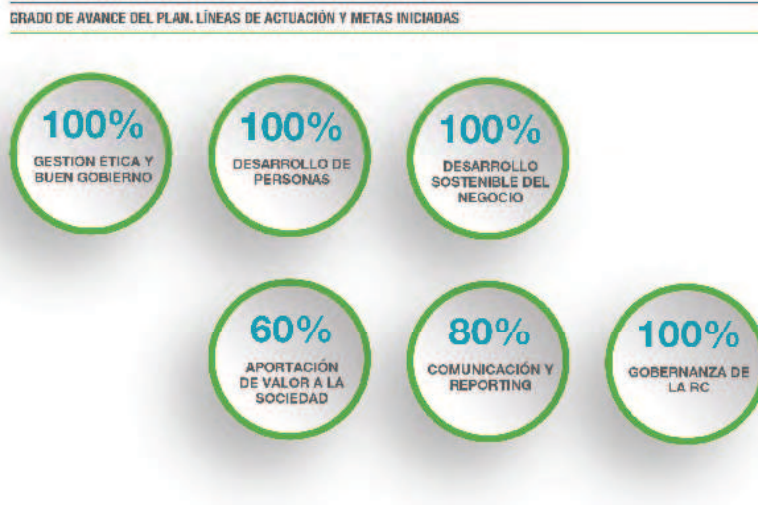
GRADO DE AVANCE DEL PLAN. LÍNEAS DE ACTUACIÓN Y METAS INICIADAS

100%
GESTION ÉTICA Y BUEN GOBIERNO

100%
DESARROLLO DE PERSONAS

100%
DESARROLLO SOSTENIBLE DEL NEGOCIO

60%
APORTACIÓN DE VALOR A LA SOCIEDAD

80%
COMUNICACIÓN Y REPORTING

100%
GOBERNANZA DE LA RC